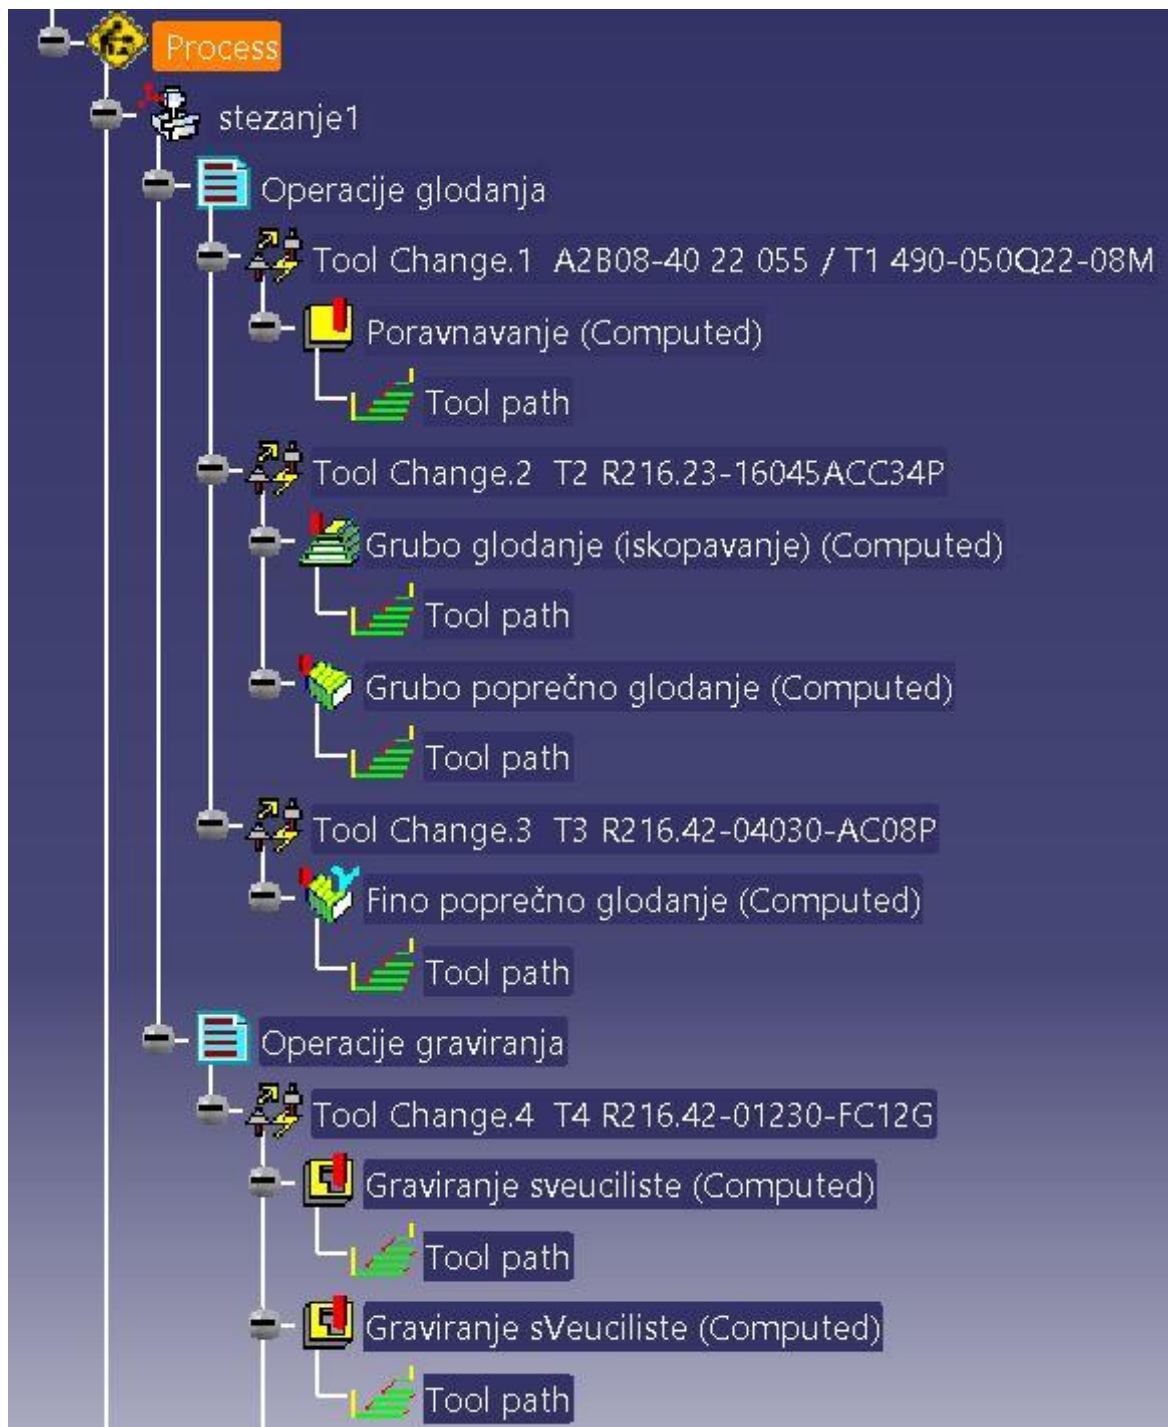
Process
stezanje1
Operacije glodanja
Tool Change.1 A2B08-40 22 055 / T1 490-050Q22-08M
Poravnavanje (Computed)
Tool path
Tool Change.2 T2 R216.23-16045ACC34P
Grubo glodanje (iskopavanje) (Computed)
Tool path
Grubo poprečno glodanje (Computed)
Tool path
Tool Change.3 T3 R216.42-04030-AC08P
Fino poprečno glodanje (Computed)
Tool path
Operacije graviranja
Tool Change.4 T4 R216.42-01230-FC12G
Graviranje sveuciliste (Computed)
Tool path
Graviranje sVeuciliste (Computed)
Tool path